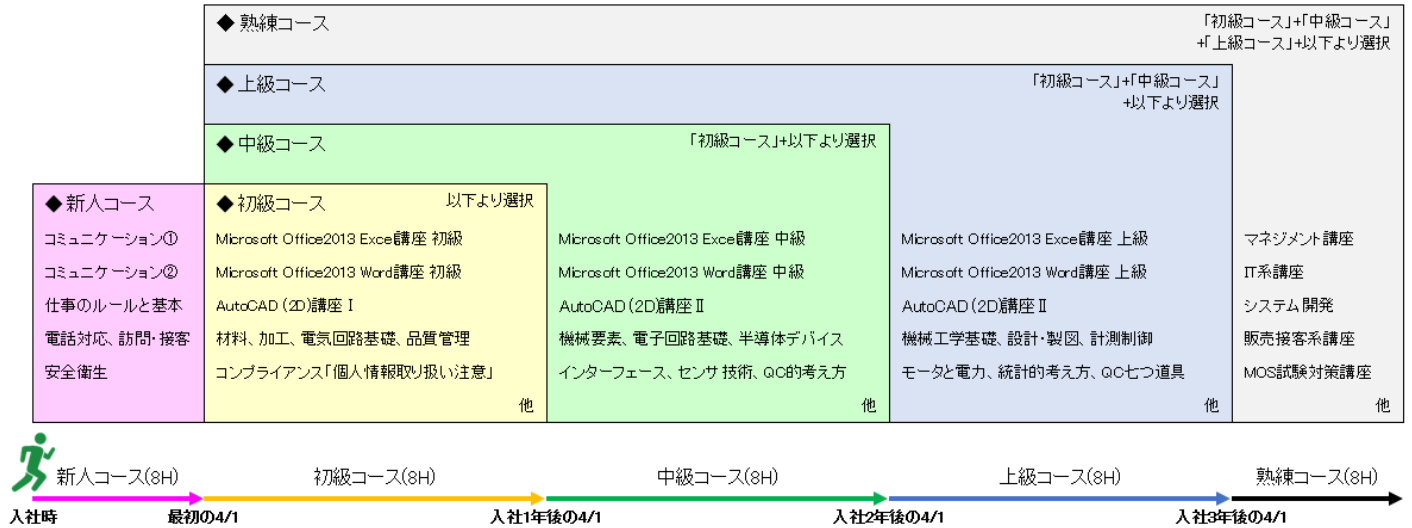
◆ 熟練コース
「初級コース」+「中級コース」+「上級コース」+以下より選択

◆ 上級コース
「初級コース」+「中級コース」+以下より選択

◆ 中級コース
「初級コース」+以下より選択

◆ 新人コース
コミュニケーション①
コミュニケーション②
仕事のルールと基本
電話対応、訪問・接客
安全衛生

◆ 初級コース
以下より選択
Microsoft Office2013 Exce講座 初級
Microsoft Office2013 Word講座 初級
AutoCAD（2D)講座 Ⅰ
材料、加工、電気回路基礎、品質管理
コンプライアンス「個人情報取り扱い注意」
他

Microsoft Office2013 Exce講座 中級
Microsoft Office2013 Word講座 中級
AutoCAD（2D講座 Ⅱ
機械要素、電子回路基礎、半導体デバイス
インターフェース、センサ 技術、QC的考え方
他

Microsoft Office2013 Exce講座 上級
Microsoft Office2013 Word講座 上級
AutoCAD（2D講座 Ⅱ
機械工学基礎、設計・製図、計測制御
モータと電力、統計的考え方、QC七つ道具
他

マネジメント講座
IT系講座
システム 開発
販売接客系講座
MOS試験対策講座
他

新人コース(8H)
初級コース(8H)
中級コース(8H)
上級コース(8H)
熟練コース(8H)

入社時
最初の4/1
入社1年後の4/1
入社2年後の4/1
入社3年後の4/1